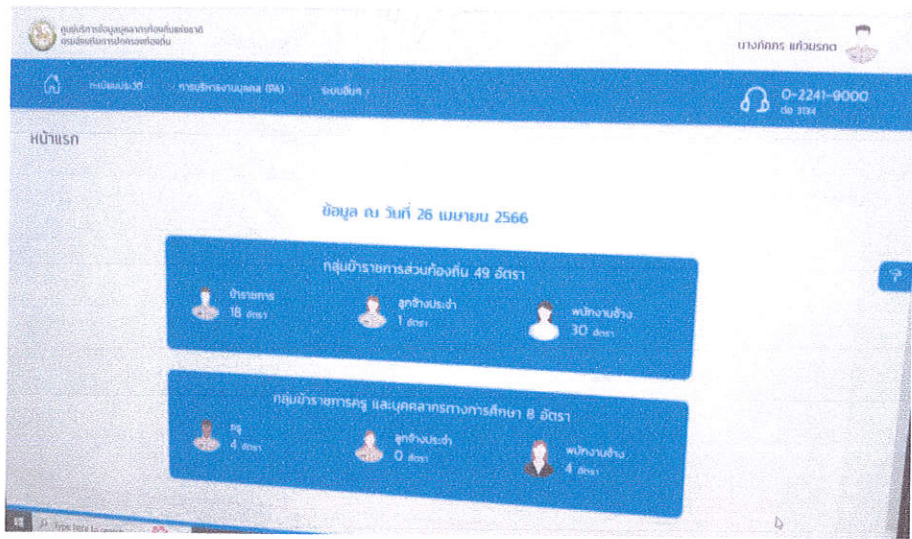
ศูนย์บริการข้อมูลบุคลากรท้องถิ่นแห่งชาติ
กรมส่งเสริมการปกครองท้องถิ่น

นางภัทรา แก้วมรกต

ทะเบียนประวัติ การบริหารงานบุคคล (PA) ระบบอื่นๆ

0-2241-9000
ต่อ 3124

หน้าแรก

ข้อมูล ณ วันที่ 26 เมษายน 2566

กลุ่มข้าราชการส่วนท้องถิ่น 49 อัตรา

ข้าราชการ
18 อัตรา

ลูกจ้างประจำ
1 อัตรา

พนักงานจ้าง
30 อัตรา

กลุ่มข้าราชการครู และบุคลากรทางการศึกษา 8 อัตรา

ครู
4 อัตรา

ลูกจ้างประจำ
0 อัตรา

พนักงานจ้าง
4 อัตรา

?

Type here to search